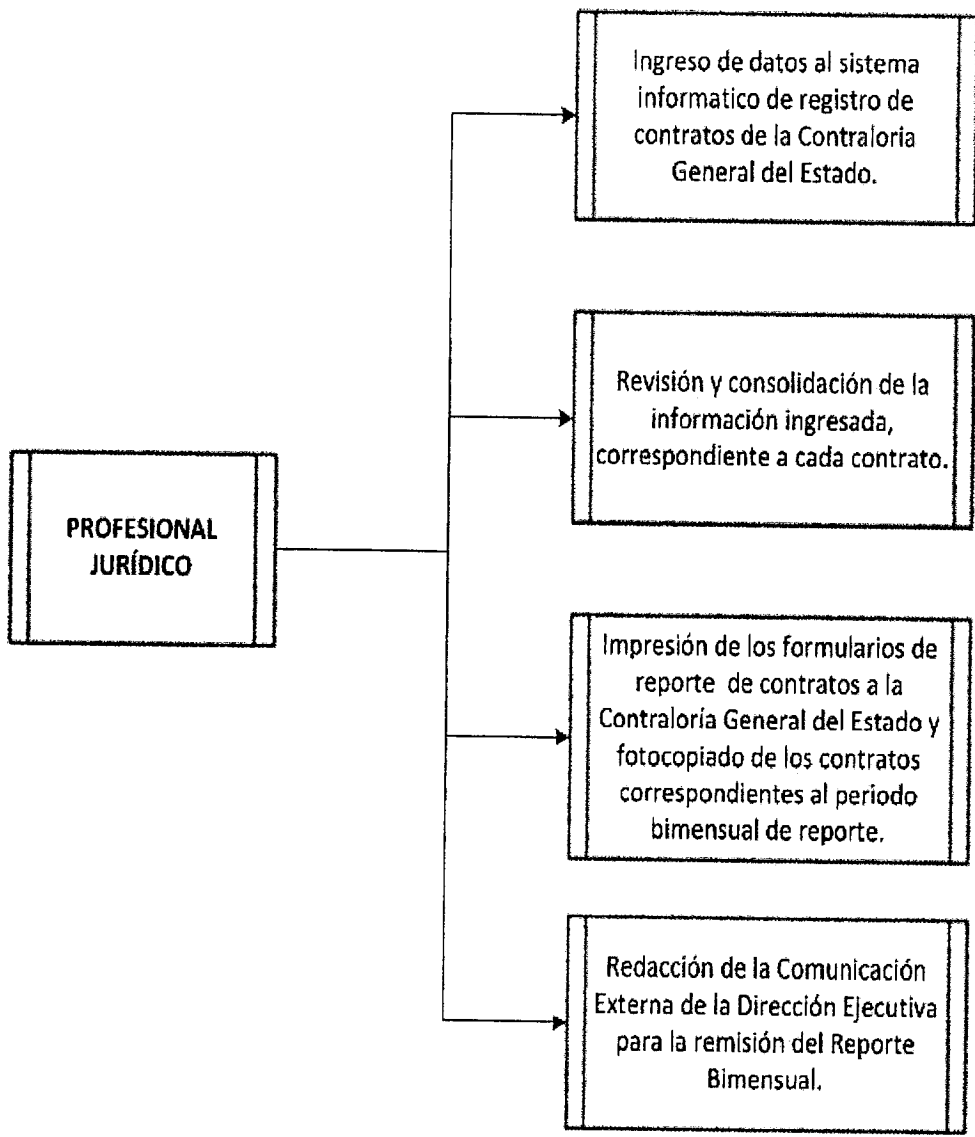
PROFESIONAL JURÍDICO

Ingreso de datos al sistema informatico de registro de contratos de la Contraloria General del Estado.

Revisión y consolidación de la información ingresada, correspondiente a cada contrato.

Impresión de los formularios de reporte de contratos a la Contraloría General del Estado y fotocopiado de los contratos correspondientes al periodo bimensual de reporte.

Redacción de la Comunicación Externa de la Dirección Ejecutiva para la remisión del Reporte Bimensual.